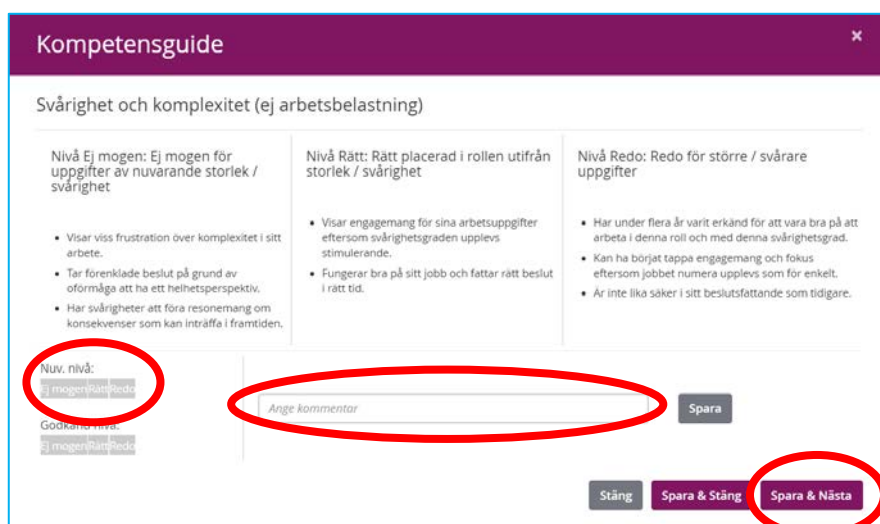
Kompetensguide

×

Svårighet och komplexitet (ej arbetsbelastning)

Nivå Ej mogen: Ej mogen för uppgifter av nuvarande storlek / svårighet

- Visar viss frustration över komplexitet i sitt arbete.
- Tar förenklade beslut på grund av oförmåga att ha ett helhetsperspektiv.
- Har svårigheter att föra resonemang om konsekvenser som kan inträffa i framtiden.

Nivå Rätt: Rätt placerad i rollen utifrån storlek / svårighet

- Visar engagemang för sina arbetsuppgifter eftersom svårighetsgraden upplevs stimulerande.
- Fungerar bra på sitt jobb och fattar rätt beslut i rätt tid.

Nivå Redo: Redo för större / svårare uppgifter

- Har under flera år varit erkänd för att vara bra på att arbeta i denna roll och med denna svårighetsgrad.
- Kan ha börjat tappa engagemang och fokus eftersom jobbet numera upplevs som för enkelt.
- Är inte lika säker i sitt beslutsfattande som tidigare.

Nuv. nivå:
Ej mogen Rätt Redo

Godkänd nivå:
Ej mogen Rätt Redo

Ange kommentar

Spara

Stäng Spara & Stäng Spara & Nästa